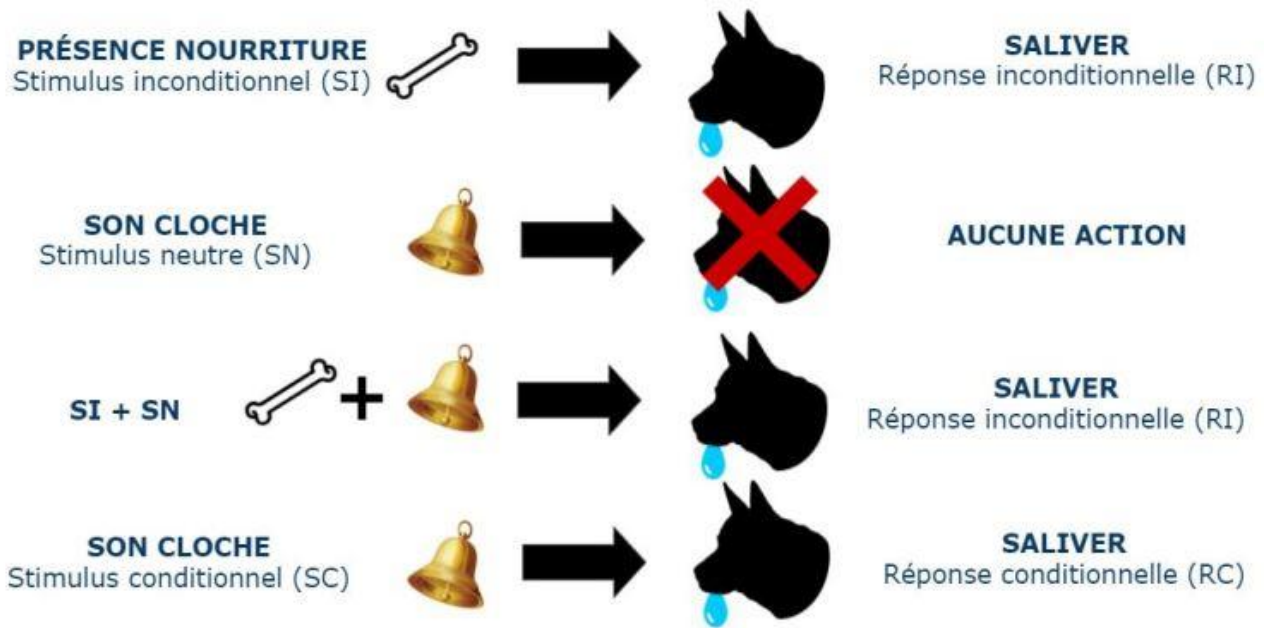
PRÉSENCE NOURRITURE
Stimulus inconditionnel (SI)

SALIVER
Réponse inconditionnelle (RI)

SON CLOCHE
Stimulus neutre (SN)

AUCUNE ACTION

SI + SN

SALIVER
Réponse inconditionnelle (RI)

SON CLOCHE
Stimulus conditionnel (SC)

SALIVER
Réponse conditionnelle (RC)